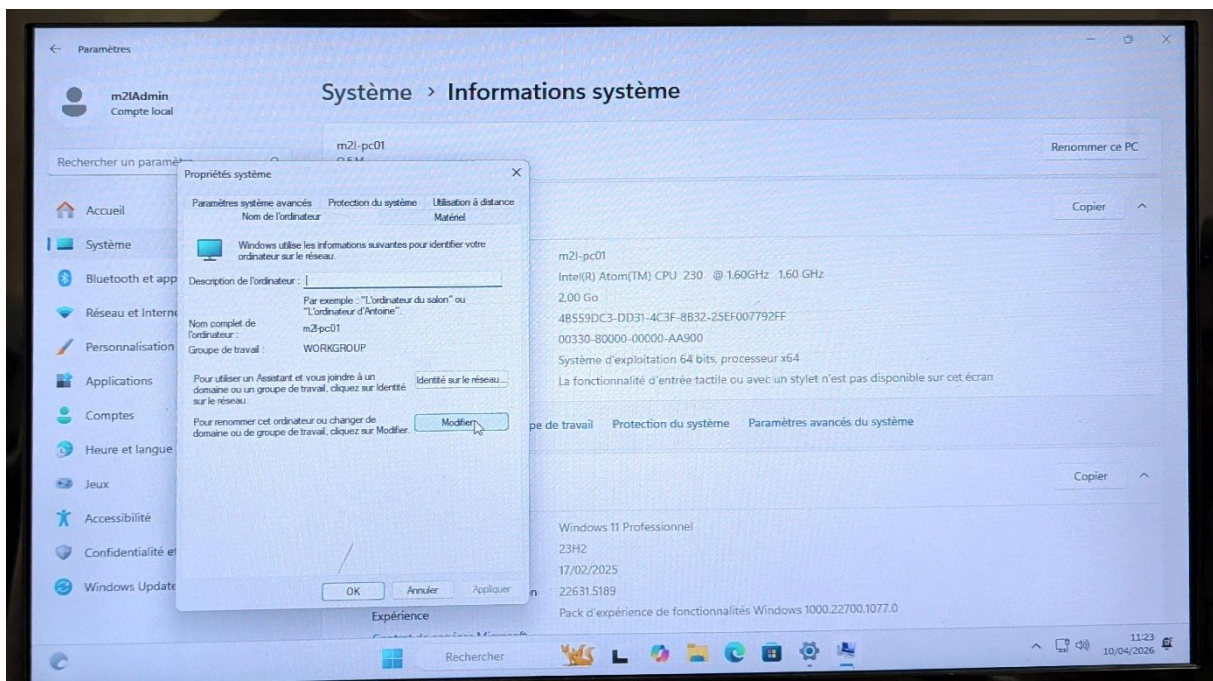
← Paramètres

m2IAdmin
Compte local

Rechercher un paramètre

Accueil
Système
Bluetooth et app
Réseau et Interne
Personnalisation
Applications
Comptes
Heure et langue
Jeux
Accessibilité
Confidentialité e
Windows Update

Système › Informations système

m2I-pc01
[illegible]

Renommer ce PC

Copier

m2I-pc01
Intel(R) Atom(TM) CPU 230 @ 1.60GHz 1.60 GHz
2,00 Go
4B559DC3-DD31-4C3F-8B32-25EF007792FF
00330-80000-00000-AA900
Système d'exploitation 64 bits, processeur x64
La fonctionnalité d'entrée tactile ou avec un stylet n'est pas disponible sur cet écran

pe de travail Protection du système Paramètres avancés du système

Copier

Windows 11 Professionnel
23H2
17/02/2025
22631.5189
Expérience Pack d'expérience de fonctionnalités Windows 1000.22700.1077.0

Propriétés système ×

Paramètres système avancés Protection du système Utilisation à distance
Nom de l'ordinateur Matériel

Windows utilise les informations suivantes pour identifier votre ordinateur sur le réseau.

Description de l'ordinateur :

Par exemple : "L'ordinateur du salon" ou "L'ordinateur d'Antoine".

Nom complet de l'ordinateur : m2I-pc01

Groupe de travail : WORKGROUP

Pour utiliser un Assistant et vous joindre à un domaine ou un groupe de travail, cliquez sur Identité sur le réseau.
Identité sur le réseau...

Pour renommer cet ordinateur ou changer de domaine ou de groupe de travail, cliquez sur Modifier.
Modifier...

OK Annuler Appliquer

Rechercher

11:23
10/04/2026